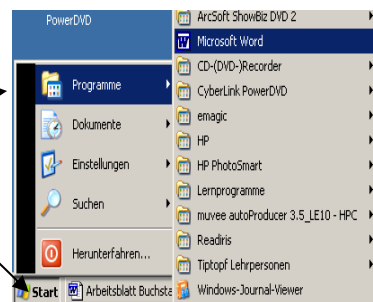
PowerDVD

Programme
Dokumente
Einstellungen
Suchen
Herunterfahren...

Start
Arbeitsblatt Buchsta

ArcSoft ShowBiz DVD 2
Microsoft Word
CD-(DVD-)Recorder
CyberLink PowerDVD
emagic
HP
HP PhotoSmart
Lernprogramme
muvee autoProducer 3.5_LE10 - HPC
Readiris
Tiptopf Lehrpersonen
Windows-Journal-Viewer